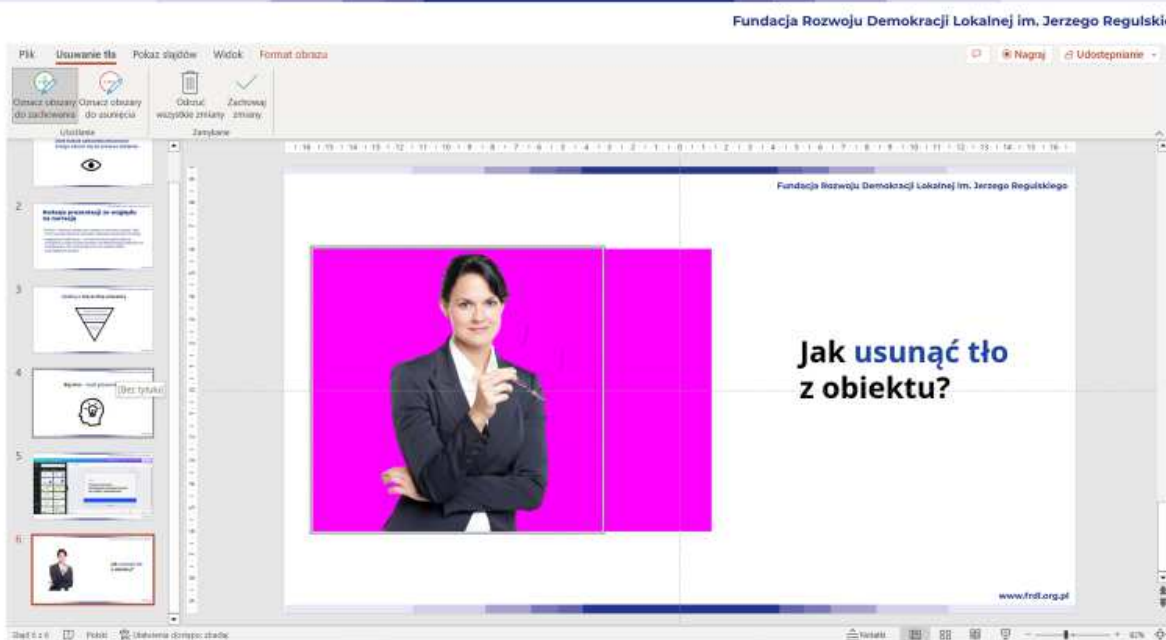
Fundacja Rozwoju Demokracji Lokalnej im. Jerzego Regulskiego

Plik Usuwanie tła Pokaz slajdów Widok Format obrazu

Nagraj Udostępnianie

Oznacz obszary do zachowania Oznacz obszary do usunięcia Odrzuć wszystkie zmiany Zachowaj zmiany

Ulepszanie Zamykanie

2 Rodzaje prezentacji ze względu na narrację

3

4 Bez tytułu

5

6 Jak usunąć tło z obiektu?

Fundacja Rozwoju Demokracji Lokalnej im. Jerzego Regulskiego

Jak usunąć tło z obiektu?

www.frdl.org.pl

Slajd 6 z 6 Polski Ułatwienia dostępu: zbadaj Notatki 61%